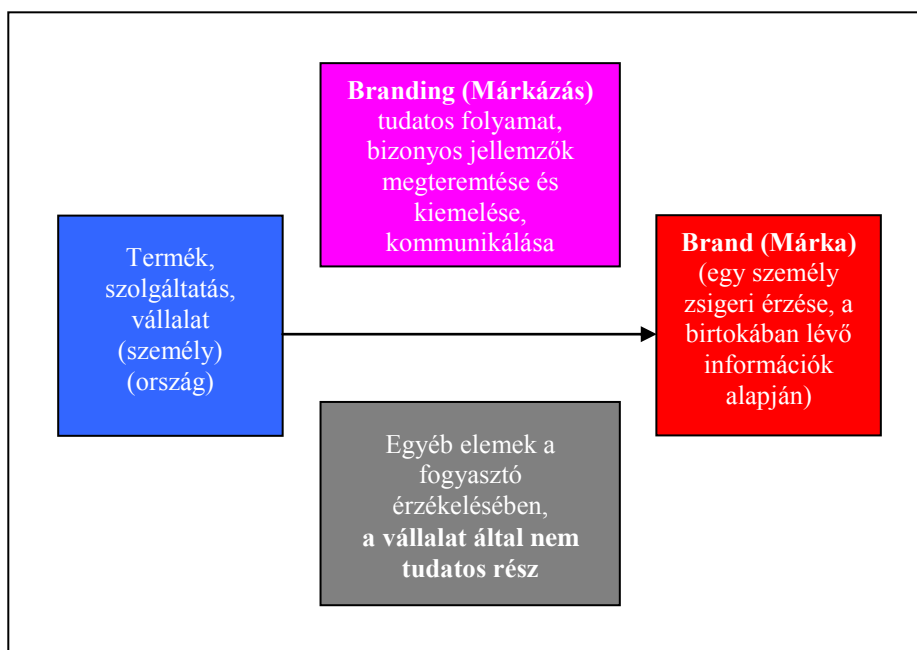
**Branding (Márkázás)** tudatos folyamat, bizonyos jellemzők megteremtése és kiemelése, kommunikálása

Termék, szolgáltatás, vállalat (személy) (ország)

**Brand (Márka)** (egy személy zsigeri érzése, a birtokában lévő információk alapján)

Egyéb elemek a fogyasztó érzékelésében, **a vállalat által nem tudatos rész**